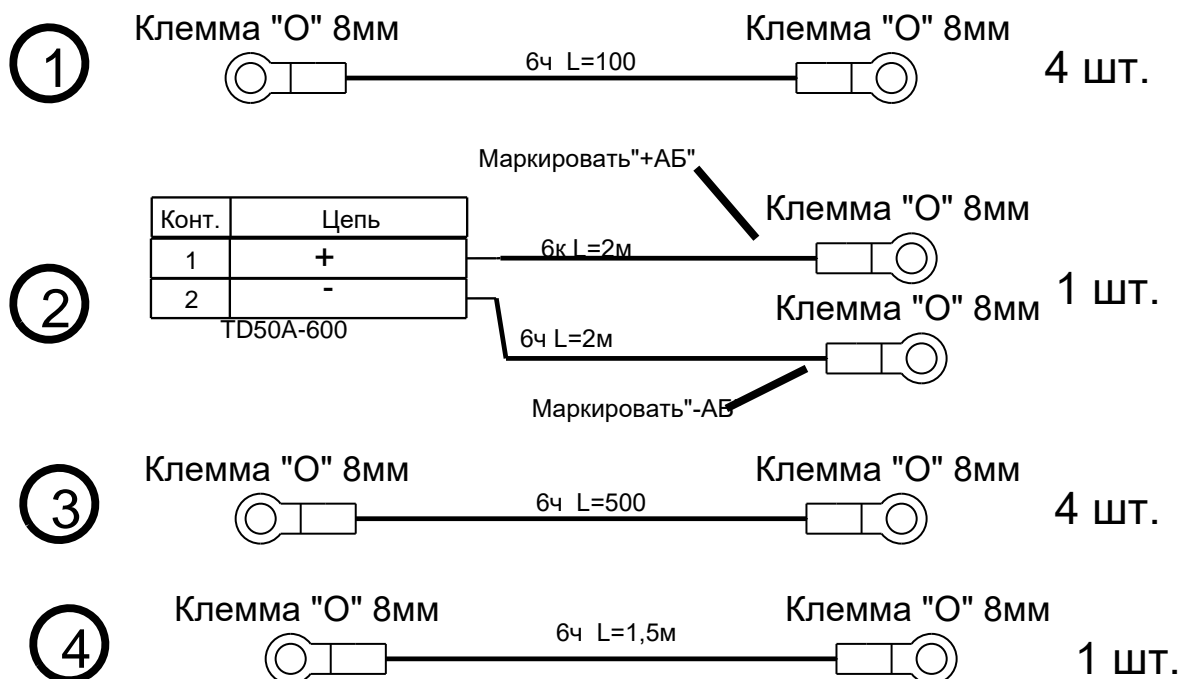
1
Клемма "О" 8мм
6ч L=100
Клемма "О" 8мм
4 шт.

2
Маркировать"+АБ"
Клемма "О" 8мм

| Конт. | Цепь |
|---|---|
| 1 | + |
| 2 | - |

TD50A-600
6к L=2м
Клемма "О" 8мм
1 шт.
6ч L=2м
Маркировать"-АБ"

3
Клемма "О" 8мм
6ч L=500
Клемма "О" 8мм
4 шт.

4
Клемма "О" 8мм
6ч L=1,5м
Клемма "О" 8мм
1 шт.